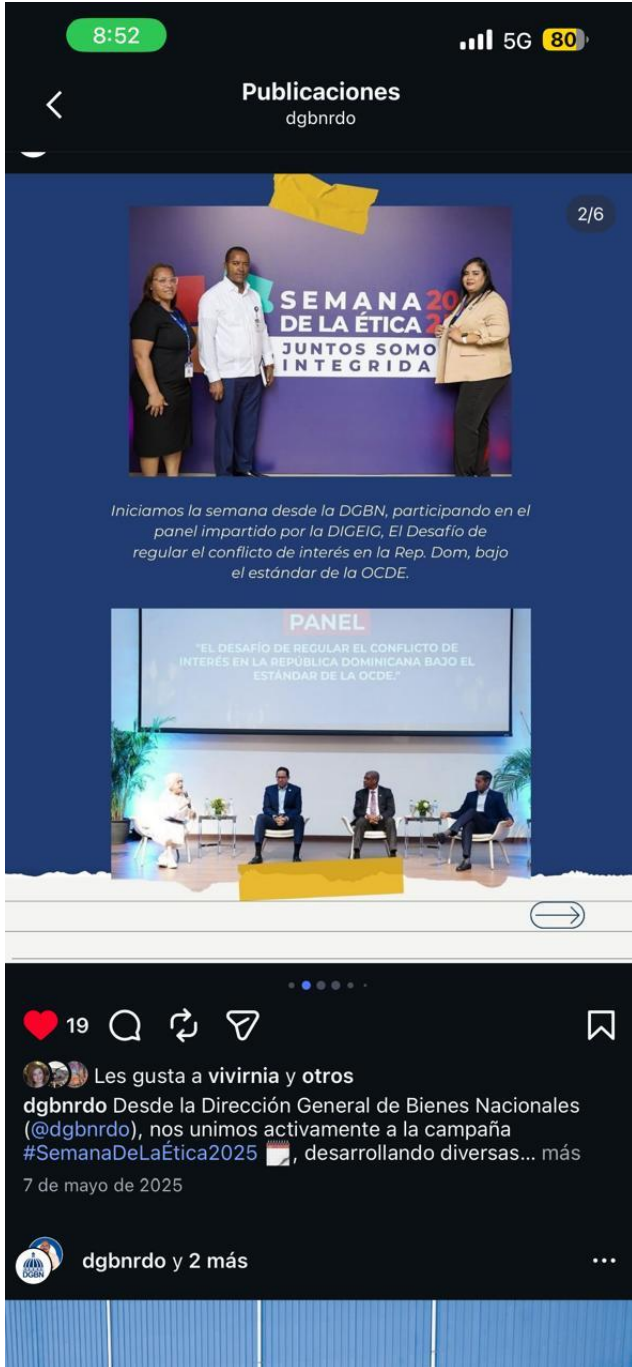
8:52

5G 80

Publicaciones
dgbnrdo

2/6

SEMANA 20
DE LA ÉTICA 2
JUNTOS SOMO
INTEGRIDA

Iniciamos la semana desde la DGBN, participando en el panel impartido por la DIGEIG, El Desafío de regular el conflicto de interés en la Rep. Dom, bajo el estándar de la OCDE.

PANEL
"EL DESAFÍO DE REGULAR EL CONFLICTO DE INTERÉS EN LA REPÚBLICA DOMINICANA BAJO EL ESTÁNDAR DE LA OCDE."

19

Les gusta a vivirnia y otros
dgbnrdo Desde la Dirección General de Bienes Nacionales (@dgbnrdo), nos unimos activamente a la campaña #SemanaDeLaÉtica2025, desarrollando diversas... más
7 de mayo de 2025

dgbnrdo y 2 más